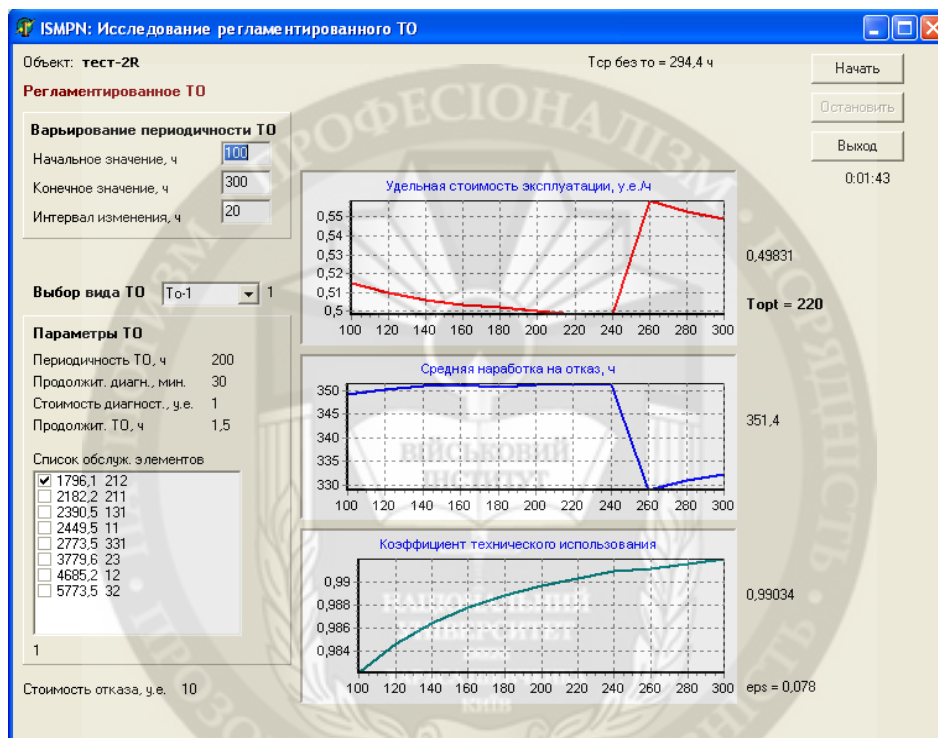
ISMPN: Исследование регламентированного ТО

Объект: тест-2R

Тср без то = 294,4 ч

Начать

Остановить

Выход

0:01:43

Регламентированное ТО

Варьирование периодичности ТО

Начальное значение, ч 100

Конечное значение, ч 300

Интервал изменения, ч 20

Выбор вида ТО То-1 1

Параметры ТО

Периодичность ТО, ч 200

Продолжит. диагн., мин. 30

Стоимость диагност., у.е. 1

Продолжит. ТО, ч 1,5

Список обслуж. элементов

1796,1 212
2182,2 211
2390,5 131
2449,5 11
2773,5 331
3779,6 23
4685,2 12
5773,5 32

1

Стоимость отказа, у.е. 10

Удельная стоимость эксплуатации, у.е./ч

0,55
0,54
0,53
0,52
0,51
0,5

100 120 140 160 180 200 220 240 260 280 300

0,49831

Topt = 220

Средняя наработка на отказ, ч

350
345
340
335
330

100 120 140 160 180 200 220 240 260 280 300

351,4

Коэффициент технического использования

0,99
0,988
0,986
0,984

100 120 140 160 180 200 220 240 260 280 300

0,99034

eps = 0,078

ПРОФЕСІОНАЛІЗМ

ВІЙСЬКОВИЙ ІНСТИТУТ

НАЦІОНАЛЬНИЙ УНІВЕРСИТЕТ

КИЇВ